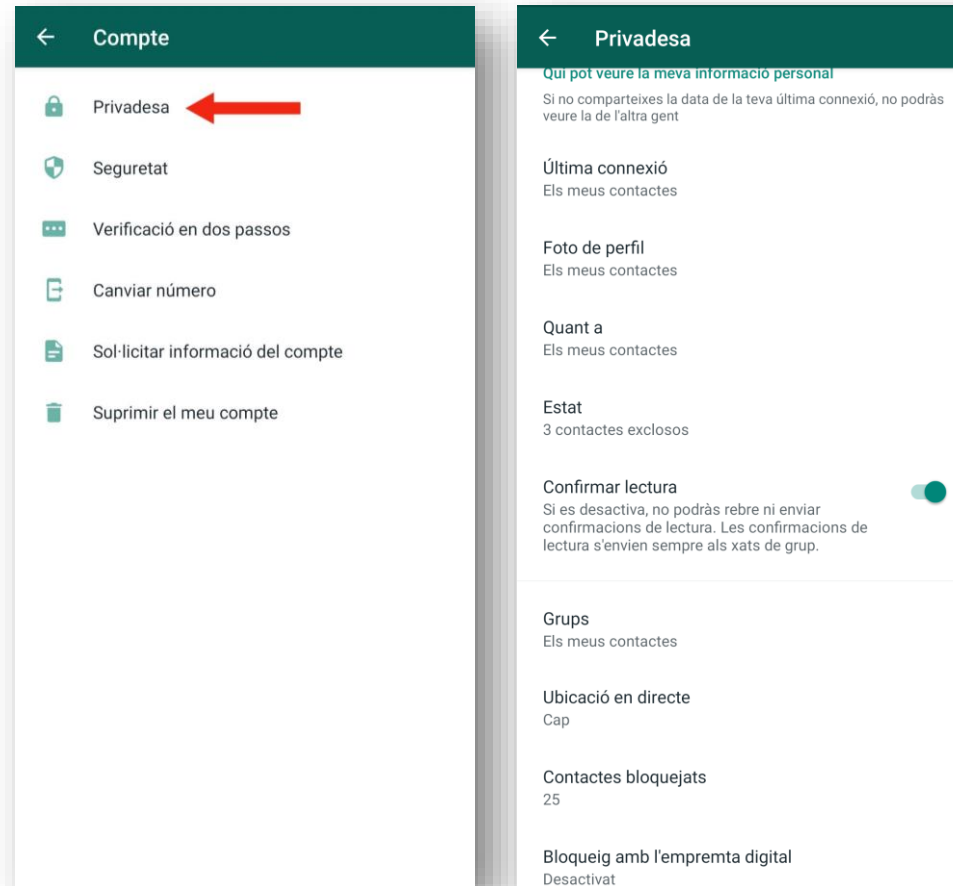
Compte

Privadesa

Seguretat

Verificació en dos passos

Canviar número

Sol·licitar informació del compte

Suprimir el meu compte

Privadesa

Qui pot veure la meva informació personal

Si no comparteixes la data de la teva última connexió, no podràs veure la de l'altra gent

Última connexió
Els meus contactes

Foto de perfil
Els meus contactes

Quant a
Els meus contactes

Estat
3 contactes exclosos

Confirmar lectura
Si es desactiva, no podràs rebre ni enviar confirmacions de lectura. Les confirmacions de lectura s'envien sempre als xats de grup.

Grups
Els meus contactes

Ubicació en directe
Cap

Contactes bloquejats
25

Bloqueig amb l'empremta digital
Desactivat